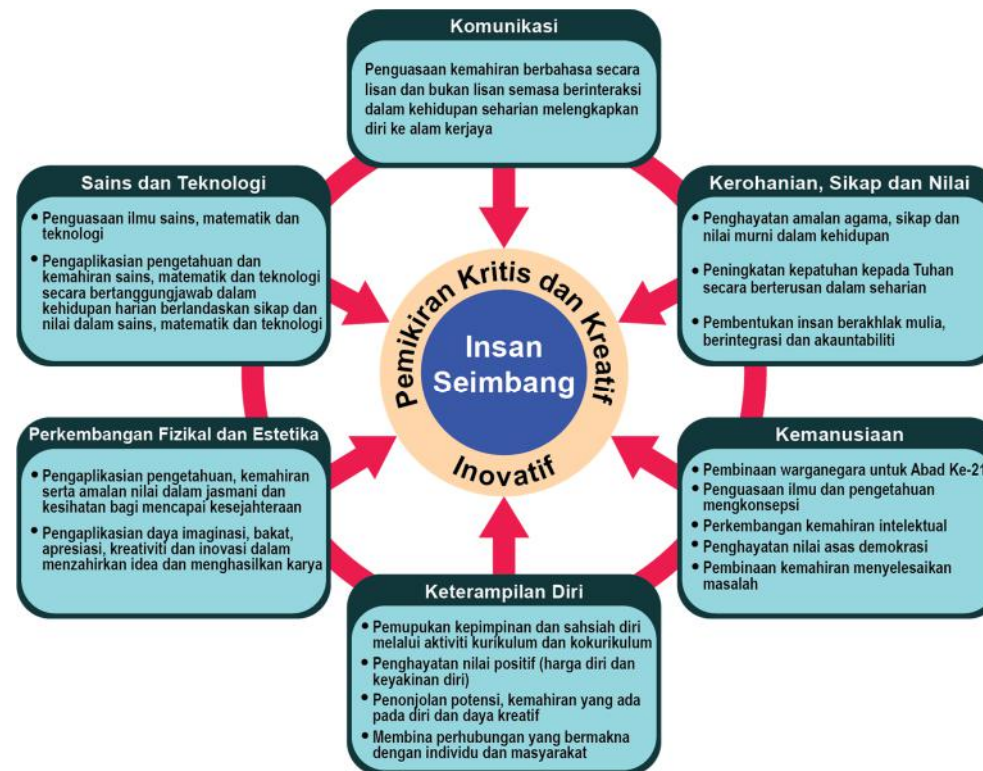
Komunikasi

Penguasaan kemahiran berbahasa secara lisan dan bukan lisan semasa berinteraksi dalam kehidupan seharian melengkapkan diri ke alam kerjaya

Sains dan Teknologi

• Penguasaan ilmu sains, matematik dan teknologi
• Pengaplikasian pengetahuan dan kemahiran sains, matematik dan teknologi secara bertanggungjawab dalam kehidupan harian berlandaskan sikap dan nilai dalam sains, matematik dan teknologi

Kerohanian, Sikap dan Nilai

• Penghayatan amalan agama, sikap dan nilai murni dalam kehidupan
• Peningkatan kepatuhan kepada Tuhan secara berterusan dalam seharian
• Pembentukan insan berakhlak mulia, berintegrasi dan akauntabiliti

Pemikiran Kritis dan Kreatif

Insan Seimbang

Inovatif

Perkembangan Fizikal dan Estetika

• Pengaplikasian pengetahuan, kemahiran serta amalan nilai dalam jasmani dan kesihatan bagi mencapai kesejahteraan
• Pengaplikasian daya imaginasi, bakat, apresiasi, kreativiti dan inovasi dalam menzahirkan idea dan menghasilkan karya

Kemanusiaan

• Pembinaan warganegara untuk Abad Ke-21
• Penguasaan ilmu dan pengetahuan mengkonsepsi
• Perkembangan kemahiran intelektual
• Penghayatan nilai asas demokrasi
• Pembinaan kemahiran menyelesaikan masalah

Keterampilan Diri

• Pemupukan kepimpinan dan sahsiah diri melalui aktiviti kurikulum dan kokurikulum
• Penghayatan nilai positif (harga diri dan keyakinan diri)
• Penonjolan potensi, kemahiran yang ada pada diri dan daya kreatif
• Membina perhubungan yang bermakna dengan individu dan masyarakat